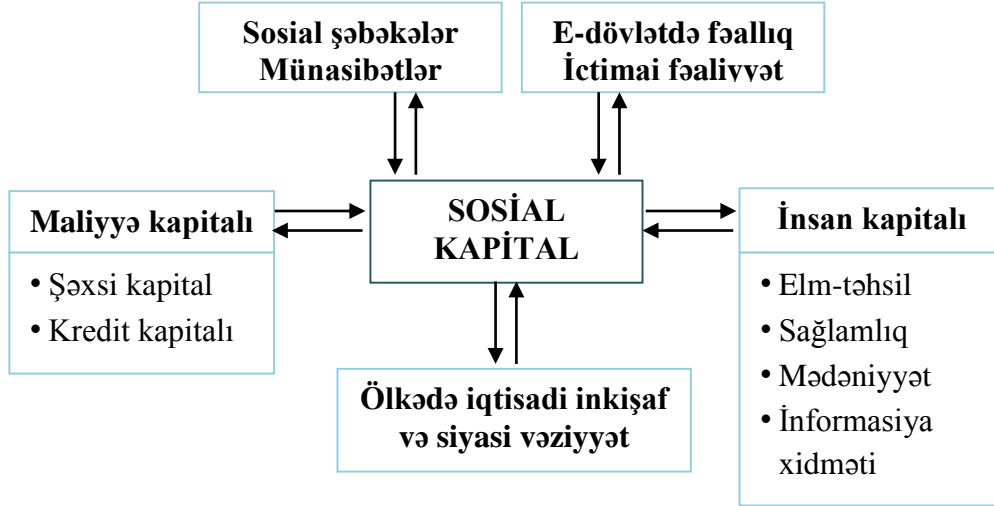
Sosial şəbəkələr
Münasibətlər

E-dövlətdə fəallıq
İctimai fəaliyyət

Maliyyə kapitalı

• Şəxsi kapital
• Kredit kapitalı

SOSİAL
KAPİTAL

İnsan kapitalı

• Elm-təhsil
• Sağlamlıq
• Mədəniyyət
• İnformasiya xidməti

Ölkədə iqtisadi inkişaf
və siyasi vəziyyət